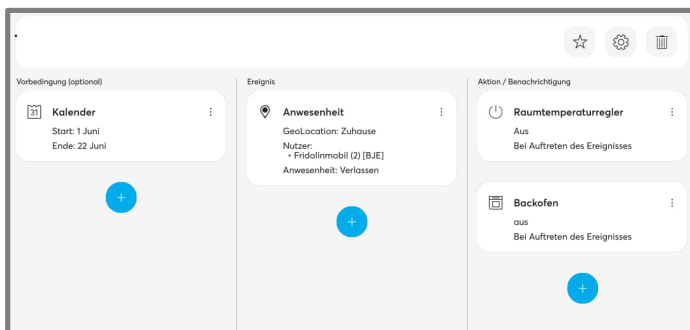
Vorbedingung (optional)

31 Kalender
Start: 1 Juni
Ende: 22 Juni

+

Ereignis

Anwesenheit
GeoLocation: Zuhause
Nutzer:
• Fridolinmobil (2) [BJE]
Anwesenheit: Verlassen

+

Aktion / Benachrichtigung

Raumtemperaturregler
Aus
Bei Auftreten des Ereignisses

Backofen
aus
Bei Auftreten des Ereignisses

+